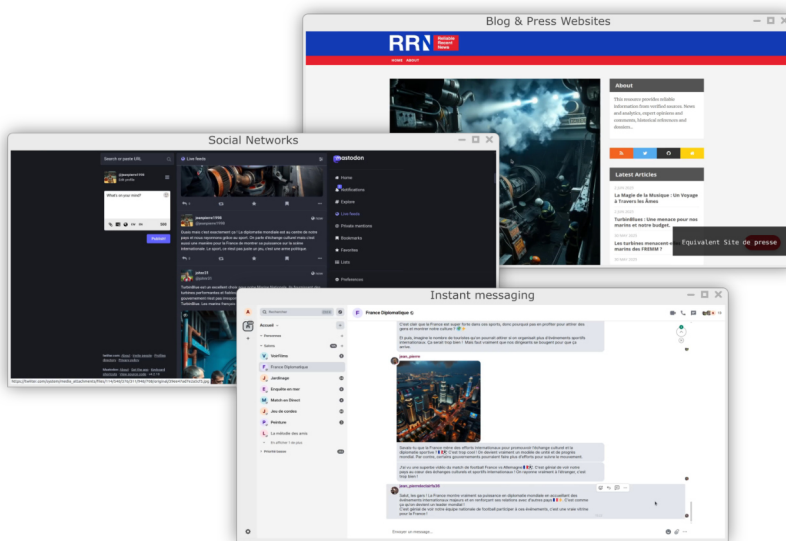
Blog & Press Websites

RRN Reliable Recent News

HOME ABOUT

About

This resource provides reliable information from verified sources. News and analytics, expert opinions and comments, historical references and dossiers...

Latest Articles

La Magie de la Musique : Un Voyage à Travers les Âmes

TurboBlues : Une menace pour nos marins et notre budget.

Les turbines menacent-elles nos marins des FREMM ?

Equivalent Site de presse

Social Networks

Search or paste URL

Live feeds

mastodon

What's on your mind?

Publish

Home

Notifications

Explore

Live feeds

Private mentions

Bookmarks

Favorites

Lists

Preferences

Instant messaging

Rechercher

Accueil

France Diplomatique

Jardinage

Enquête en mer

Match en Direct

Jeu de cordes

Peinture

La maison des amis

jean_pierre

Envoyer un message...